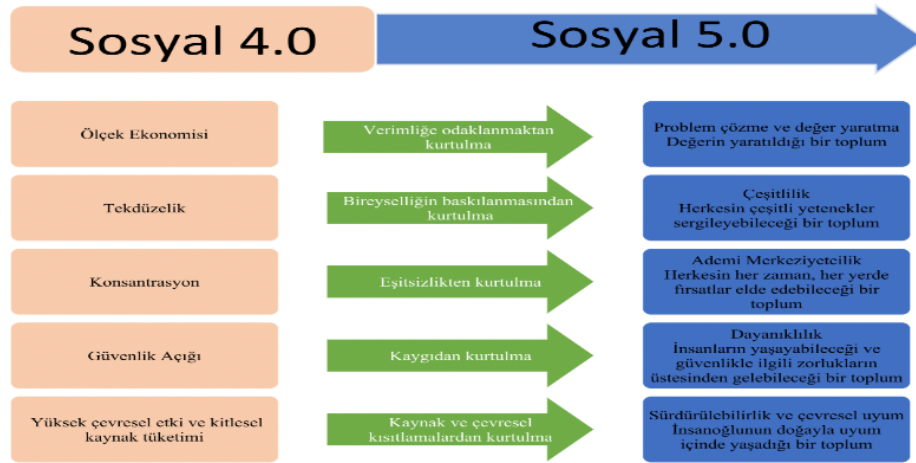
Sosyal 4.0

Sosyal 5.0

Ölçek Ekonomisi

Verimliğe odaklanmaktan kurtulma

Problem çözme ve değer yaratma
Değerin yaratıldığı bir toplum

Tekdüzelik

Bireyselliğin baskılanmasından kurtulma

Çeşitlilik
Herkesin çeşitli yetenekler sergileyebileceği bir toplum

Konsantrasyon

Eşitsizlikten kurtulma

Ademi Merkeziyetcilik
Herkesin her zaman, her yerde fırsatlar elde edebileceği bir toplum

Güvenlik Açığı

Kaygıdan kurtulma

Dayanıklılık
İnsanların yaşayabileceği ve güvenlikle ilgili zorlukların üstesinden gelebileceği bir toplum

Yüksek çevresel etki ve kitlesel kaynak tüketimi

Kaynak ve çevresel kısıtlamalardan kurtulma

Sürdürülebilirlik ve çevresel uyum
İnsanoğlunun doğayla uyum içinde yaşadığı bir toplum